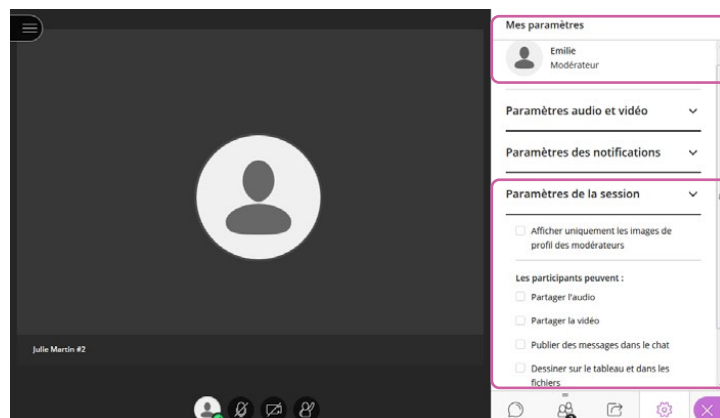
Mes paramètres

Emilie
Modérateur

Paramètres audio et vidéo

Paramètres des notifications

Paramètres de la session

Afficher uniquement les images de profil des modérateurs

Les participants peuvent :

Partager l'audio

Partager la vidéo

Publier des messages dans le chat

Dessiner sur le tableau et dans les fichiers

Julie Martin #2